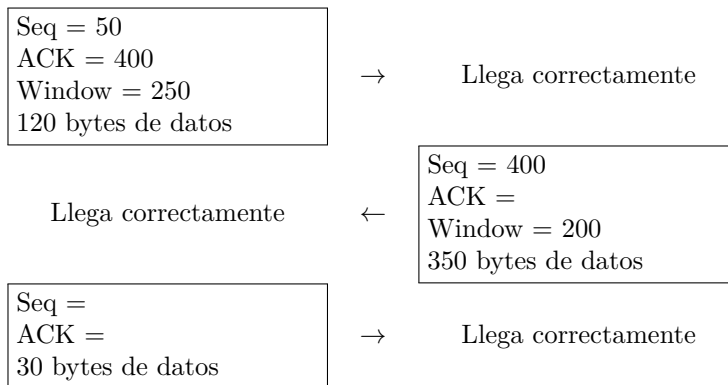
Seq = 50
ACK = 400
Window = 250
120 bytes de datos

$\rightarrow$ Llega correctamente

Llega correctamente $\leftarrow$

Seq = 400
ACK =
Window = 200
350 bytes de datos

Seq =
ACK =
30 bytes de datos

$\rightarrow$ Llega correctamente